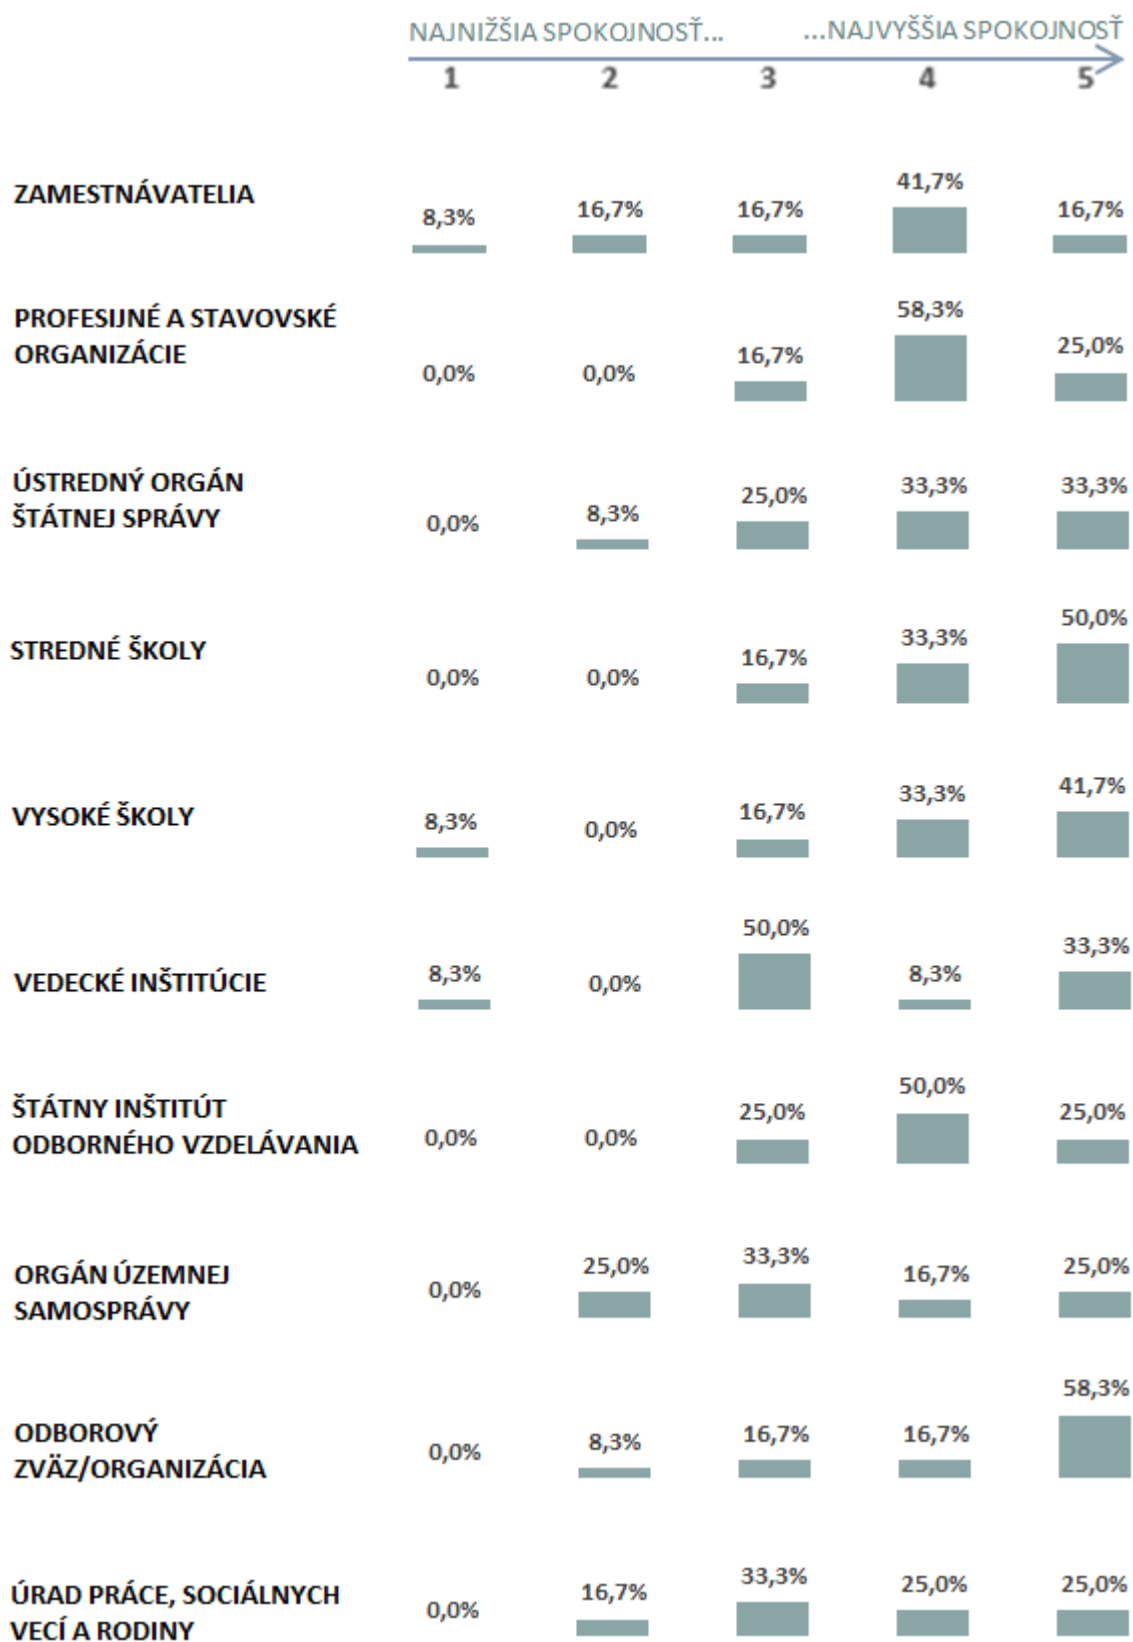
NAJNIŽŠIA SPOKOJNOSŤ... ...NAJVYŠŠIA SPOKOJNOSŤ

| | 1 | 2 | 3 | 4 | 5 |
|---|---|---|---|---|---|
| ZAMESTNÁVATELIA | 8,3% | 16,7% | 16,7% | 41,7% | 16,7% |
| PROFESIJNÉ A STAVOVSKÉ ORGANIZÁCIE | 0,0% | 0,0% | 16,7% | 58,3% | 25,0% |
| ÚSTREDNÝ ORGÁN ŠTÁTNEJ SPRÁVY | 0,0% | 8,3% | 25,0% | 33,3% | 33,3% |
| STREDNÉ ŠKOLY | 0,0% | 0,0% | 16,7% | 33,3% | 50,0% |
| VYSOKÉ ŠKOLY | 8,3% | 0,0% | 16,7% | 33,3% | 41,7% |
| VEDECKÉ INŠTITÚCIE | 8,3% | 0,0% | 50,0% | 8,3% | 33,3% |
| ŠTÁTNY INŠTITÚT ODBORNÉHO VZDELÁVANIA | 0,0% | 0,0% | 25,0% | 50,0% | 25,0% |
| ORGÁN ÚZEMNEJ SAMOSPRÁVY | 0,0% | 25,0% | 33,3% | 16,7% | 25,0% |
| ODBOROVÝ ZVÄZ/ORGANIZÁCIA | 0,0% | 8,3% | 16,7% | 16,7% | 58,3% |
| ÚRAD PRÁCE, SOCIÁLNYCH VECÍ A RODINY | 0,0% | 16,7% | 33,3% | 25,0% | 25,0% |